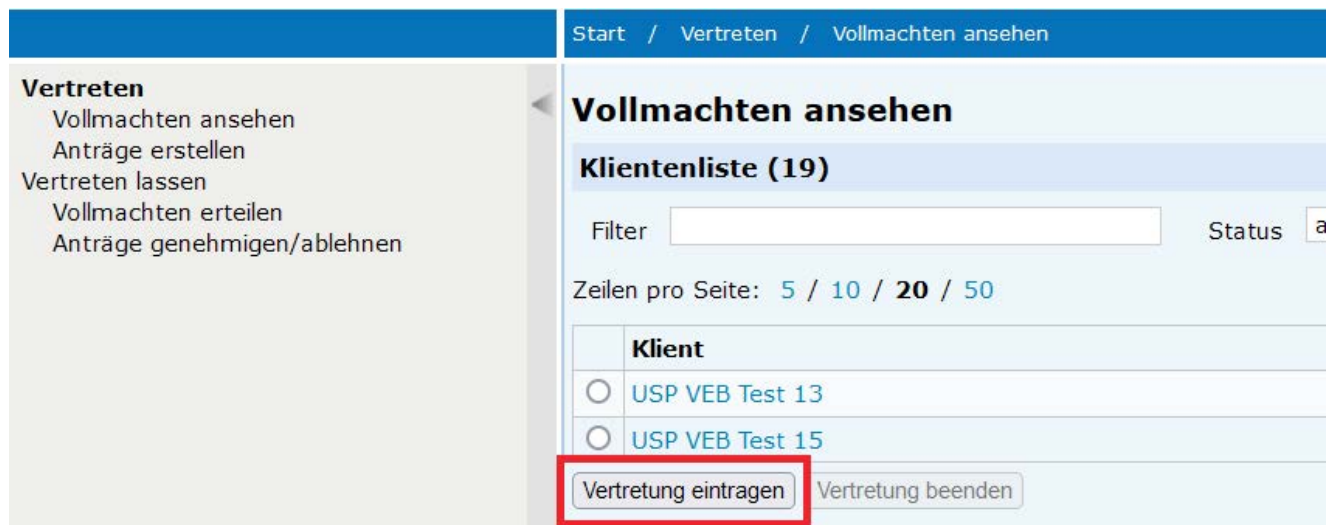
Start / Vertreten / Vollmachten ansehen

Vertreten
Vollmachten ansehen
Anträge erstellen
Vertreten lassen
Vollmachten erteilen
Anträge genehmigen/ablehnen

Vollmachten ansehen

Klientenliste (19)

Filter

Status a

Zeilen pro Seite: 5 / 10 / 20 / 50

| | Klient |
|---|---|
| ○ | USP VEB Test 13 |
| ○ | USP VEB Test 15 |

Vertretung eintragen
Vertretung beenden